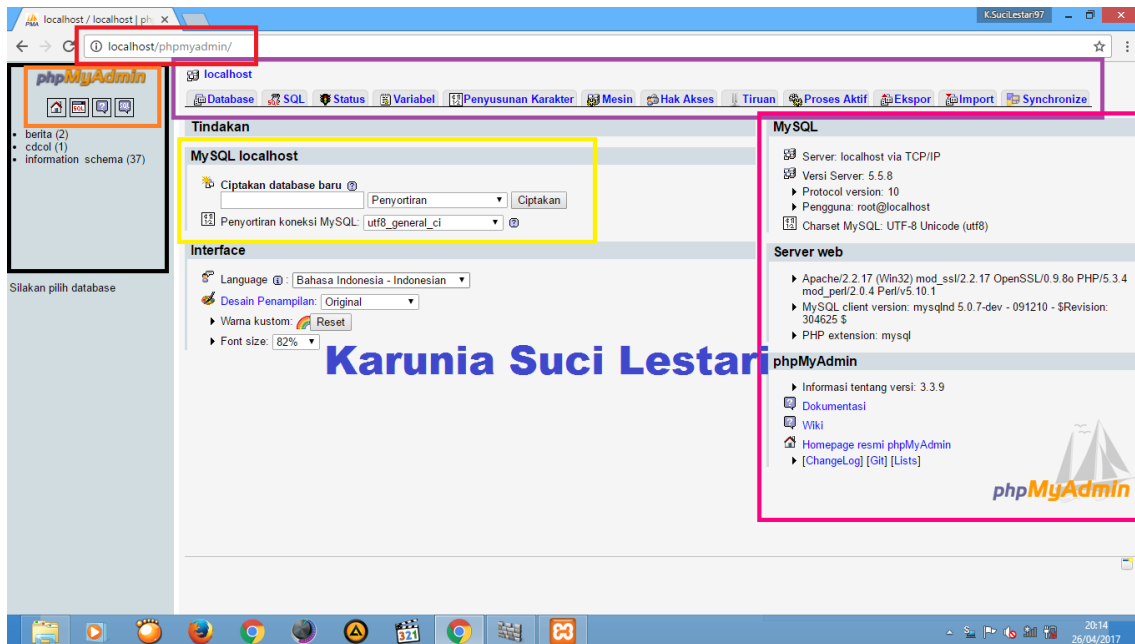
localhost / localhost | ph ×

K.SuciLestari97

localhost/phpmyadmin/

phpMyAdmin

berita (2)
cdcol (1)
information_schema (37)

Silakan pilih database

localhost

Database | SQL | Status | Variabel | Penyusunan Karakter | Mesin | Hak Akses | Tiruan | Proses Aktif | Ekspor | Import | Synchronize

Tindakan

MySQL localhost

Ciptakan database baru

Penyortiran | Ciptakan

Penyortiran koneksi MySQL: utf8_general_ci

Interface

Language : Bahasa Indonesia - Indonesian

Desain Penampilan: Original

Warna kustom: Reset

Font size: 82%

Karunia Suci Lestari

MySQL

Server: localhost via TCP/IP
Versi Server: 5.5.8
Protocol version: 10
Pengguna: root@localhost
Charset MySQL: UTF-8 Unicode (utf8)

Server web

Apache/2.2.17 (Win32) mod_ssl/2.2.17 OpenSSL/0.9.8o PHP/5.3.4 mod_perl/2.0.4 Perl/v5.10.1
MySQL client version: mysqlnd 5.0.7-dev - 091210 - $Revision: 304625 $
PHP extension: mysql

phpMyAdmin

Informasi tentang versi: 3.3.9
Dokumentasi
Wiki
Homepage resmi phpMyAdmin
[ChangeLog] [Git] [Lists]

phpMyAdmin

20:14
26/04/2017